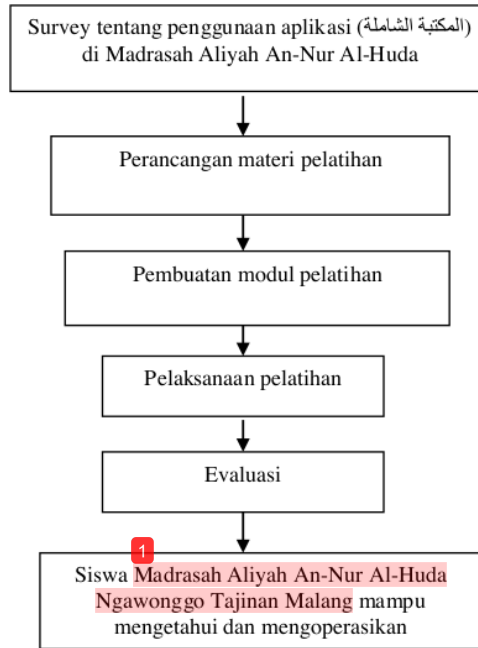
Survey tentang penggunaan aplikasi (المكتبة الشاملة) di Madrasah Aliyah An-Nur Al-Huda

Perancangan materi pelatihan

Pembuatan modul pelatihan

Pelaksanaan pelatihan

Evaluasi

1

Siswa Madrasah Aliyah An-Nur Al-Huda Ngawonggo Tajinan Malang mampu mengetahui dan mengoperasikan